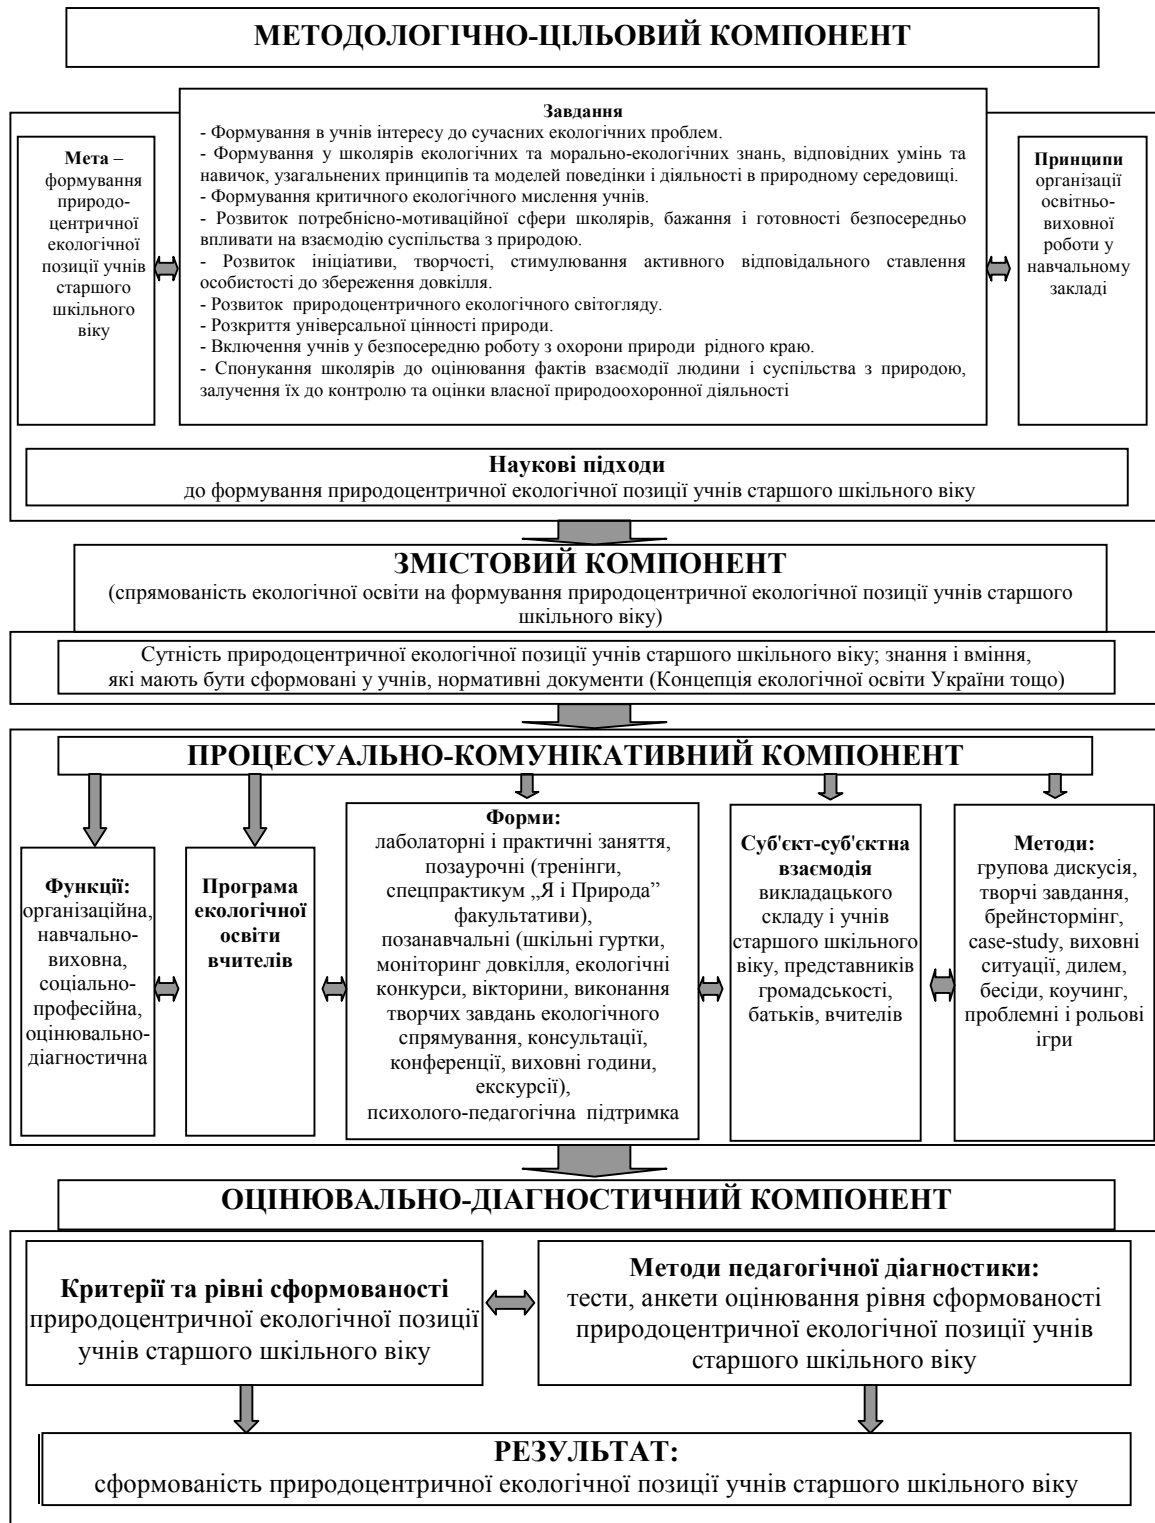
МЕТОДОЛОГІЧНО-ЦІЛЬОВИЙ КОМПОНЕНТ

Мета – формування природоцентричної екологічної позиції учнів старшого шкільного віку

Завдання
- Формування в учнів інтересу до сучасних екологічних проблем.
- Формування у школярів екологічних та морально-екологічних знань, відповідних умінь та навичок, узагальнених принципів та моделей поведінки і діяльності в природному середовищі.
- Формування критичного екологічного мислення учнів.
- Розвиток потребнісно-мотиваційної сфери школярів, бажання і готовності безпосередньо впливати на взаємодію суспільства з природою.
- Розвиток ініціативи, творчості, стимулювання активного відповідального ставлення особистості до збереження довкілля.
- Розвиток природоцентричного екологічного світогляду.
- Розкриття універсальної цінності природи.
- Включення учнів у безпосередню роботу з охорони природи рідного краю.
- Спонукання школярів до оцінювання фактів взаємодії людини і суспільства з природою, залучення їх до контролю та оцінки власної природоохоронної діяльності

Принципи організації освітньо-виховної роботи у навчальному закладі

Наукові підходи
до формування природоцентричної екологічної позиції учнів старшого шкільного віку

ЗМІСТОВИЙ КОМПОНЕНТ
(спрямованість екологічної освіти на формування природоцентричної екологічної позиції учнів старшого шкільного віку)

Сутність природоцентричної екологічної позиції учнів старшого шкільного віку; знання і вміння, які мають бути сформовані у учнів, нормативні документи (Концепція екологічної освіти України тощо)

ПРОЦЕСУАЛЬНО-КОМУНІКАТИВНИЙ КОМПОНЕНТ

Функції: організаційна, навчально-виховна, соціально-професійна, оцінювально-діагностична

Програма екологічної освіти вчителів

Форми: лаболаторні і практичні заняття, позаурочні (тренінги, спецпрактикум „Я і Природа" факультативи), позанавчальні (шкільні гуртки, моніторинг довкілля, екологічні конкурси, вікторини, виконання творчих завдань екологічного спрямування, консультації, конференції, виховні години, екскурсії), психолого-педагогічна підтримка

Суб'єкт-суб'єктна взаємодія викладацького складу і учнів старшого шкільного віку, представників громадськості, батьків, вчителів

Методи: групова дискусія, творчі завдання, брейнстормінг, case-study, виховні ситуації, дилем, бесіди, коучинг, проблемні і рольові ігри

ОЦІНЮВАЛЬНО-ДІАГНОСТИЧНИЙ КОМПОНЕНТ

Критерії та рівні сформованості природоцентричної екологічної позиції учнів старшого шкільного віку

Методи педагогічної діагностики: тести, анкети оцінювання рівня сформованості природоцентричної екологічної позиції учнів старшого шкільного віку

РЕЗУЛЬТАТ:
сформованість природоцентричної екологічної позиції учнів старшого шкільного віку